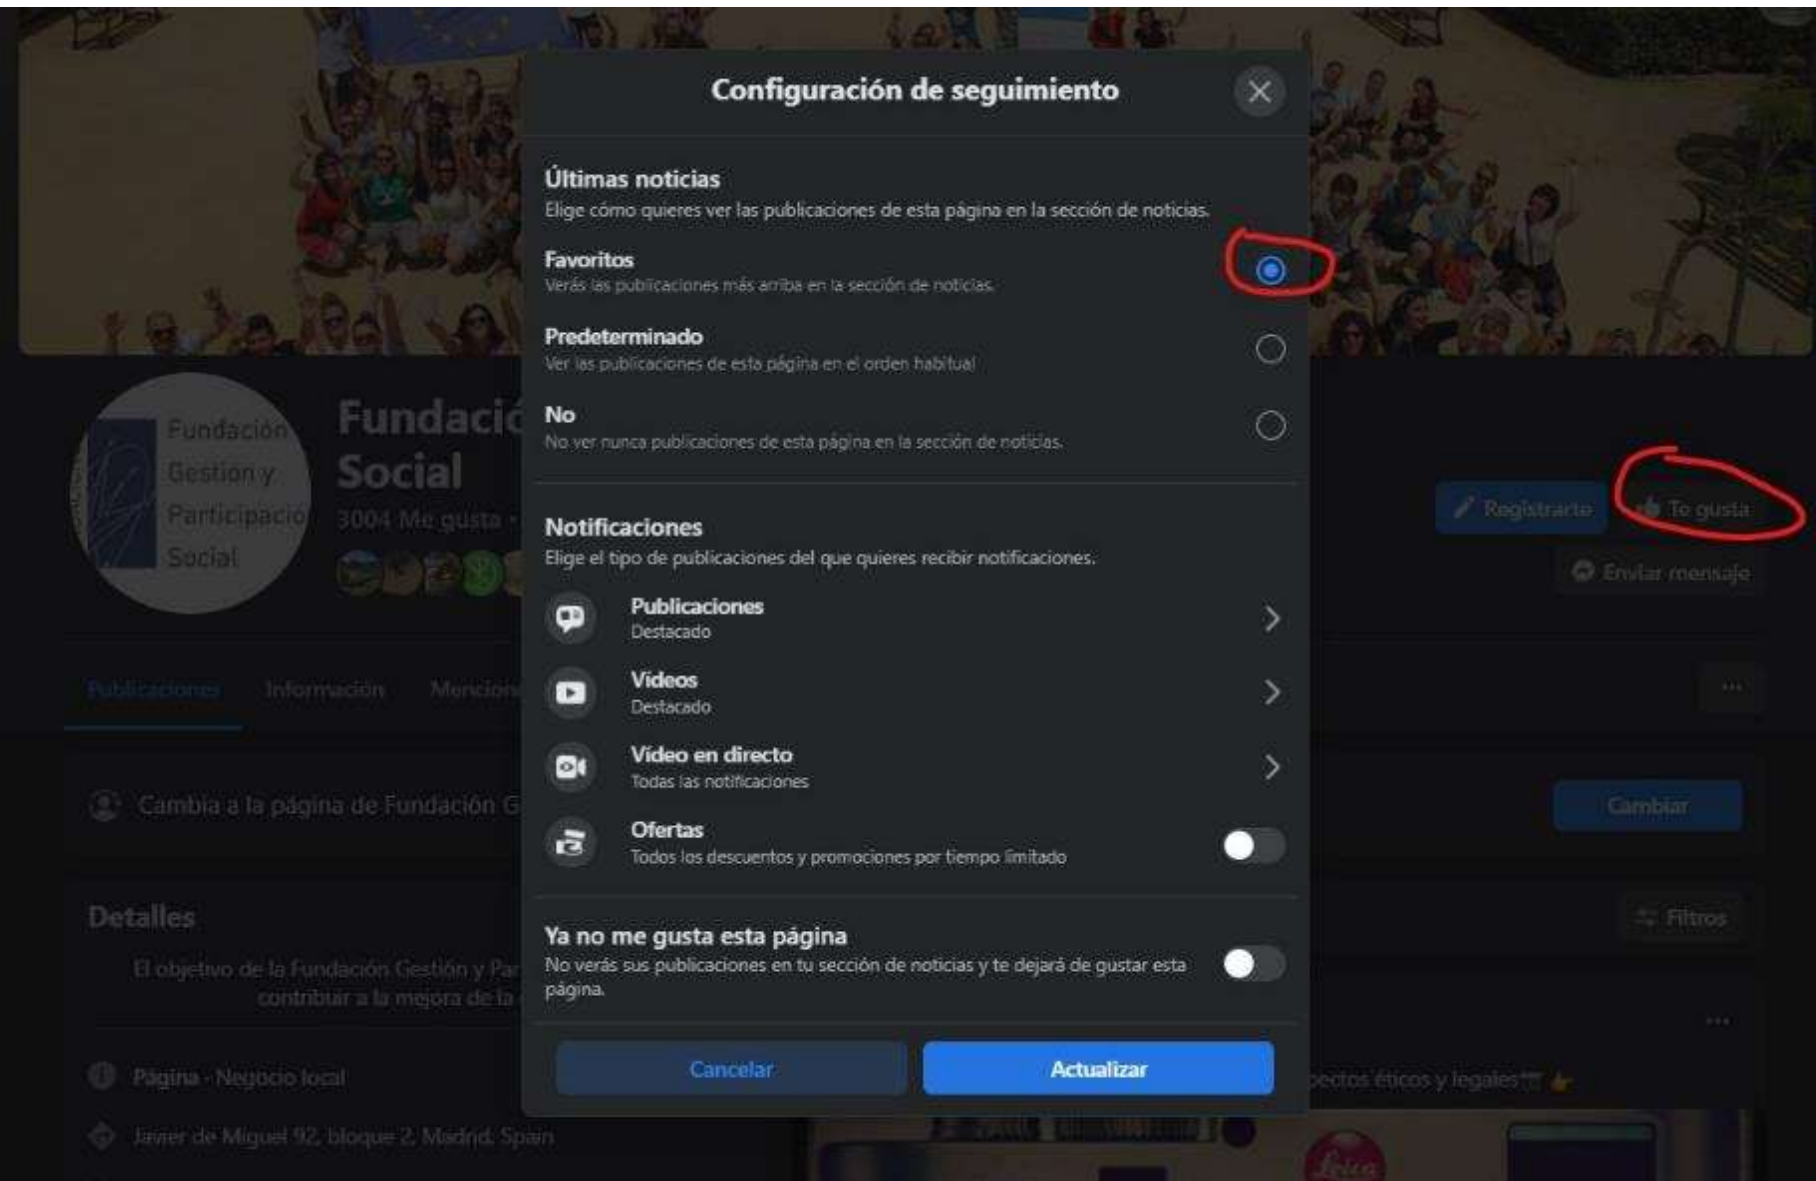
Configuración de seguimiento

Últimas noticias
Elige cómo quieres ver las publicaciones de esta página en la sección de noticias.

Favoritos
Verás las publicaciones más arriba en la sección de noticias.

Predeterminado
Ver las publicaciones de esta página en el orden habitual

No
No ver nunca publicaciones de esta página en la sección de noticias.

Notificaciones
Elige el tipo de publicaciones del que quieres recibir notificaciones.

Publicaciones
Destacado

Videos
Destacado

Vídeo en directo
Todas las notificaciones

Ofertas
Todos los descuentos y promociones por tiempo limitado

Ya no me gusta esta página
No verás sus publicaciones en tu sección de noticias y te dejará de gustar esta página.

Cancelar
Actualizar

Fundación Gestión y Participación Social
Fundació
Social
3004 Me gusta ·
Registrarte
Te gusta
Enviar mensaje
Publicaciones
Información
Mencion
Cambia a la página de Fundación G
Cambiar
Detalles
Filtros
El objetivo de la Fundación Gestión y Par
contribuir a la mejora de la
Página · Negocio local
Javier de Miguel 92, bloque 2, Madrid, Spain
pectos éticos y legales